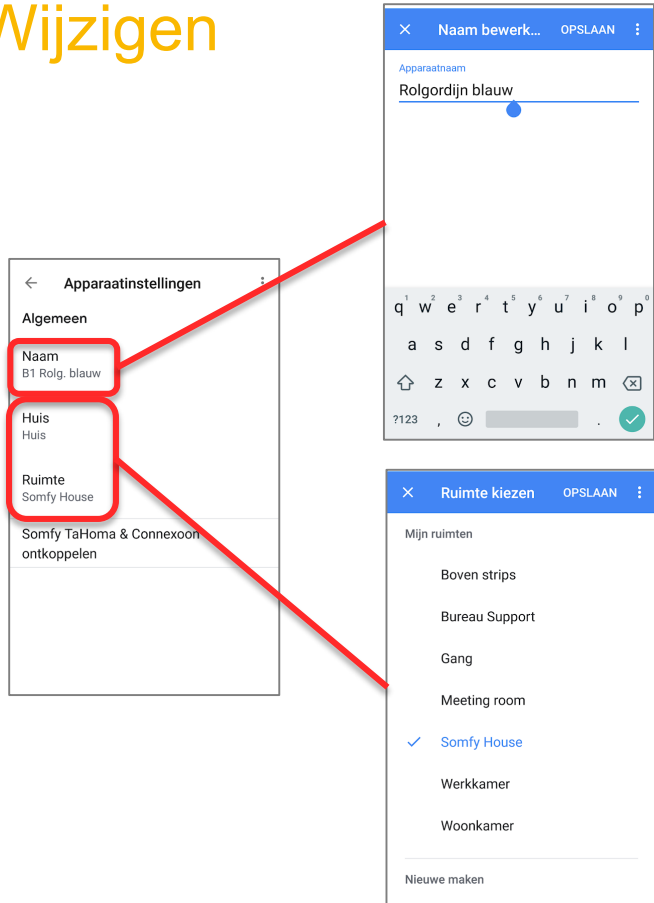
Wijzigen

Apparaatinstellingen

Algemeen

Naam
B1 Rolg. blauw

Huis
Huis

Ruimte
Somfy House

Somfy TaHoma & Connexoon ontkoppelen

Naam bewerk... OPSLAAN

Apparaatnaam
Rolgordijn blauw

q w e r t y u i o p
a s d f g h j k l
z x c v b n m
?123 , .

Ruimte kiezen OPSLAAN

Mijn ruimten

Boven strips

Bureau Support

Gang

Meeting room

Somfy House

Werkkamer

Woonkamer

Nieuwe maken